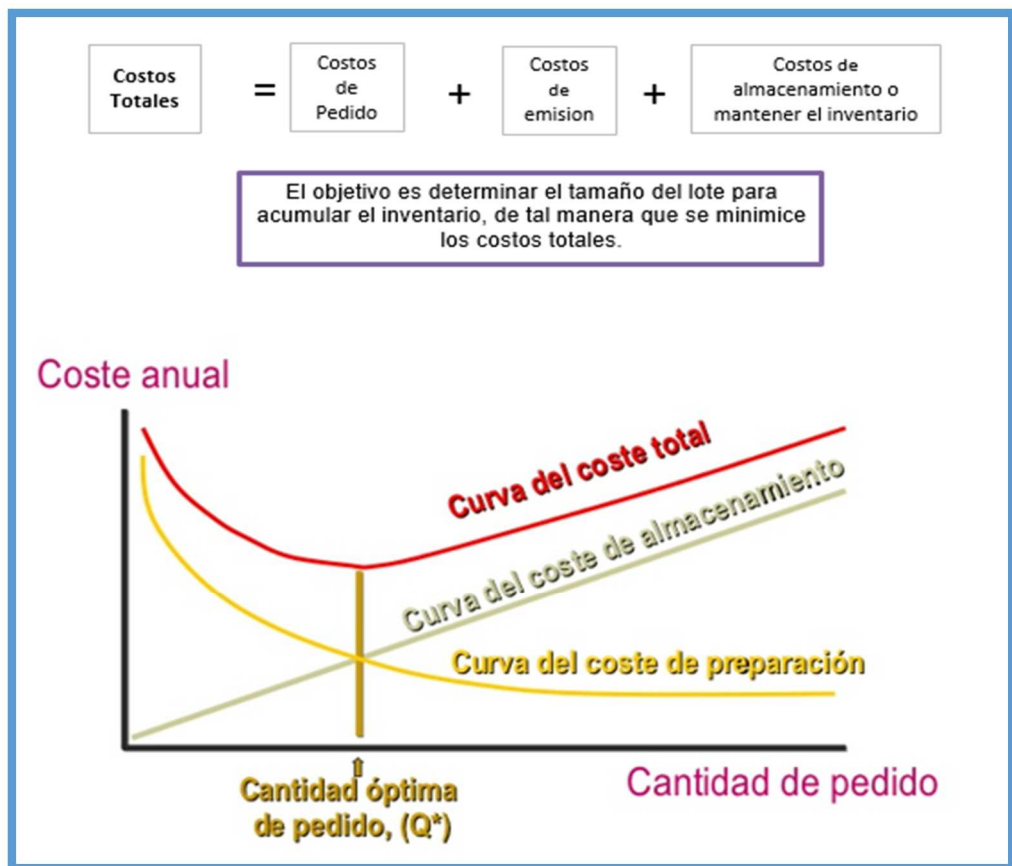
Costos Totales = Costos de Pedido + Costos de emision + Costos de almacenamiento o mantener el inventario

El objetivo es determinar el tamaño del lote para acumular el inventario, de tal manera que se minimice los costos totales.

Coste anual

Curva del coste total

Curva del coste de almacenamiento

Curva del coste de preparación

Cantidad óptima de pedido, (Q*)

Cantidad de pedido